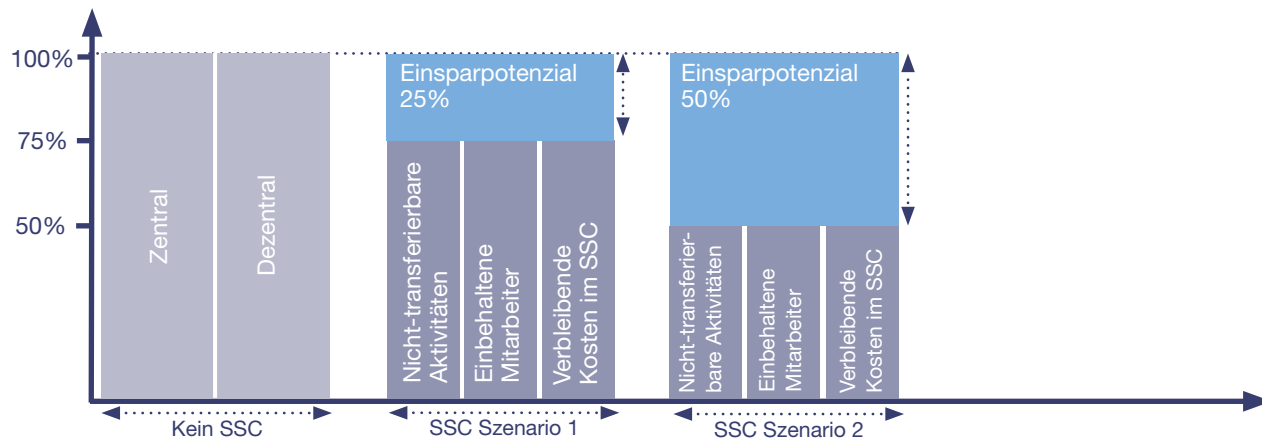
100%
75%
50%

Zentral
Dezentral

Einsparpotenzial 25%

Nicht-transferierbare Aktivitäten
Einbehaltene Mitarbeiter
Verbleibende Kosten im SSC

Einsparpotenzial 50%

Nicht-transferierbare Aktivitäten
Einbehaltene Mitarbeiter
Verbleibende Kosten im SSC

Kein SSC
SSC Szenario 1
SSC Szenario 2